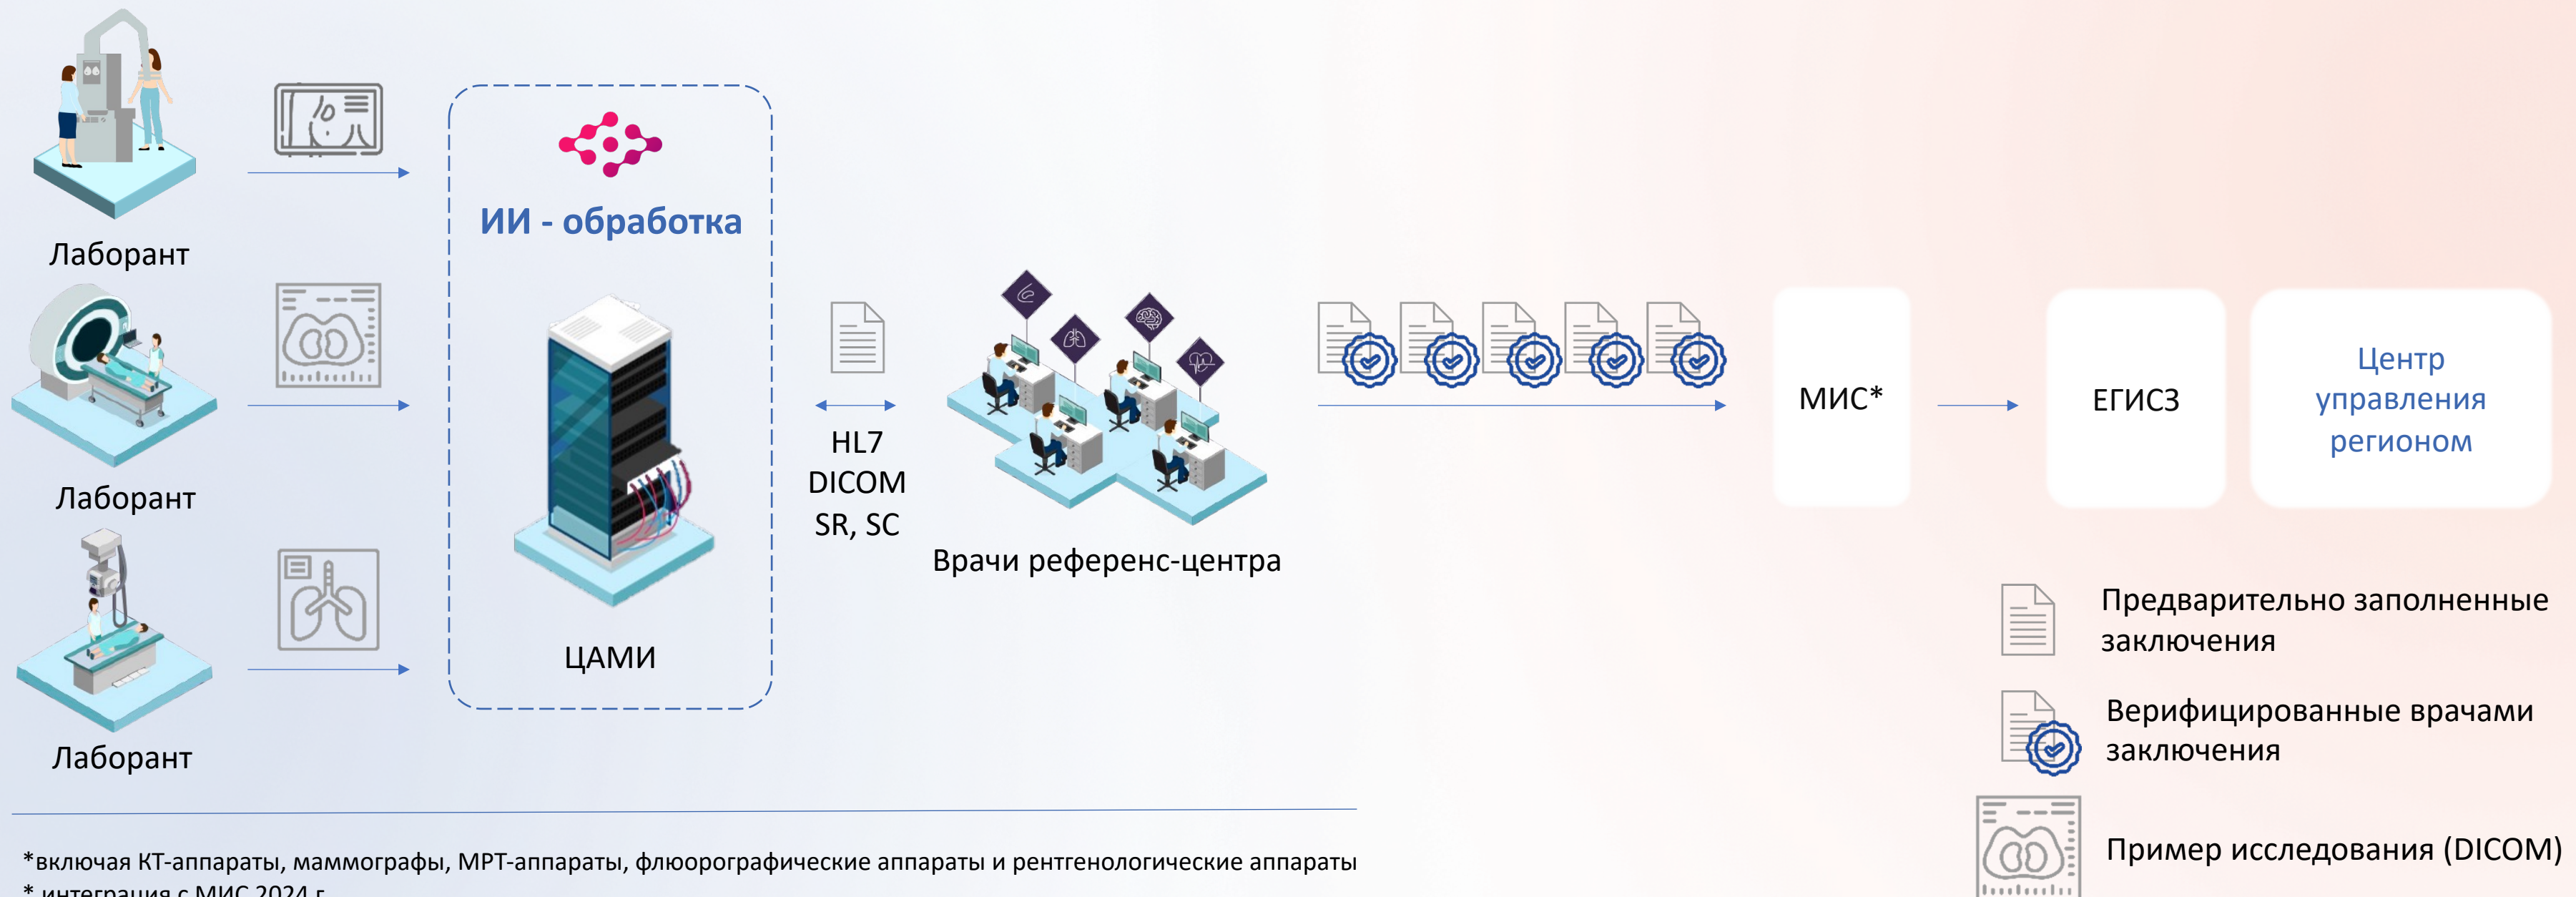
Лаборант

Лаборант

Лаборант

ИИ - обработка

ЦАМИ

HL7
DICOM
SR, SC

Врачи референс-центра

МИС*

ЕГИСЗ

Центр управления регионом

Предварительно заполненные заключения

Верифицированные врачами заключения

Пример исследования (DICOM)

*включая КТ-аппараты, маммографы, МРТ-аппараты, флюорографические аппараты и рентгенологические аппараты
* интеграция с МИС 2024 г.